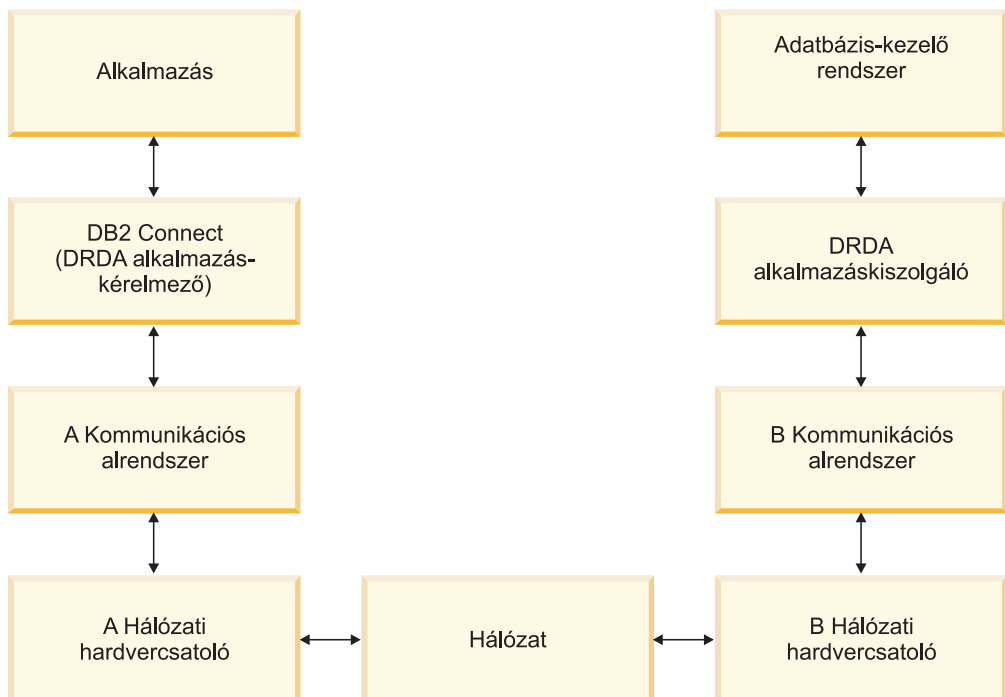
Alkalmazás

DB2 Connect (DRDA alkalmazás-kérelmező)

A Kommunikációs alrendszer

A Hálózati hardvercsatoló

Hálózat

Adatbázis-kezelő rendszer

DRDA alkalmazáskiszolgáló

B Kommunikációs alrendszer

B Hálózati hardvercsatoló